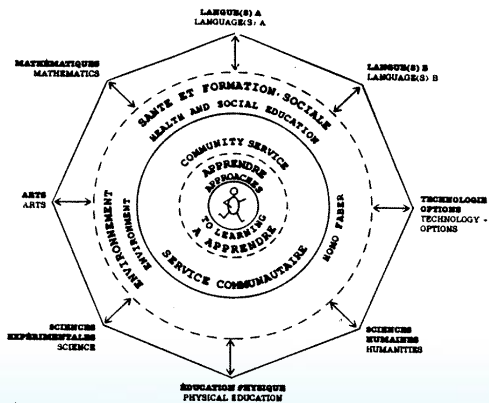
LANGUE(S) A
LANGUAGE(S) A

MATHÉMATIQUES
MATHEMATICS

LANGUE(S) B
LANGUAGE(S) B

SANTE ET FORMATION SOCIALE
HEALTH AND SOCIAL EDUCATION

COMMUNITY SERVICE

APPRENDRE
APPROACHES
TO LEARNING
A APPRENDRE

TECHNOLOGIE OPTIONS
TECHNOLOGY - OPTIONS

ARTS
ARTS

ENVIRONNEMENT

HOMO FABER

SERVICE COMMUNAUTAIRE

SCIENCES EXPÉRIMENTALES
SCIENCE

SCIENCES HUMAINES
HUMANITIES

ÉDUCATION PHYSIQUE
PHYSICAL EDUCATION